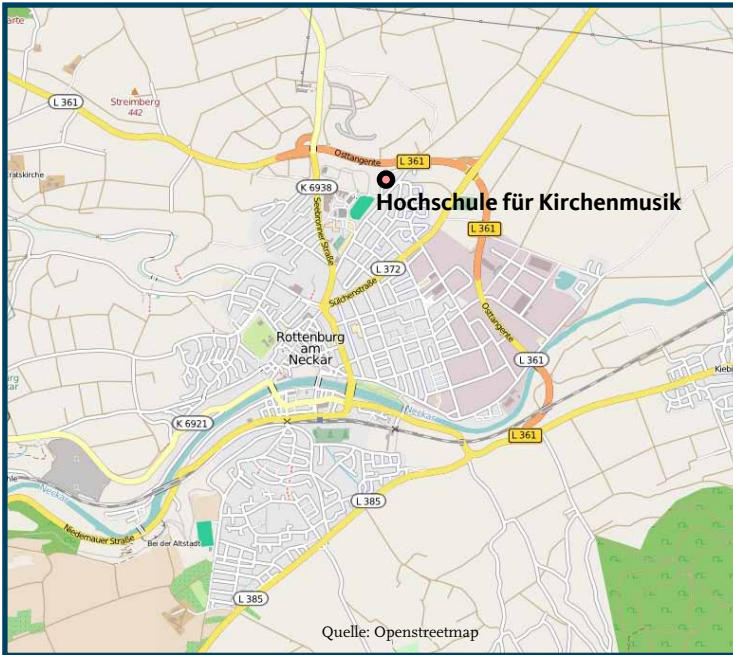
arte

L 361

Streimberg
442

ratskirche

Osttangente

L 361

K 6938

Hochschule für Kirchenmusik

Seebronner Straße

L 361

L 372

Stüchenstraße

Osttangente

Rottenburg
am
Neckar

L 361

burg
ar

Kiebi

K 6921

Neckar

L 361

hle

Neckar

L 385

Niedernauer Straße

Bei der Altstadt

L 385

Quelle: Openstreetmap